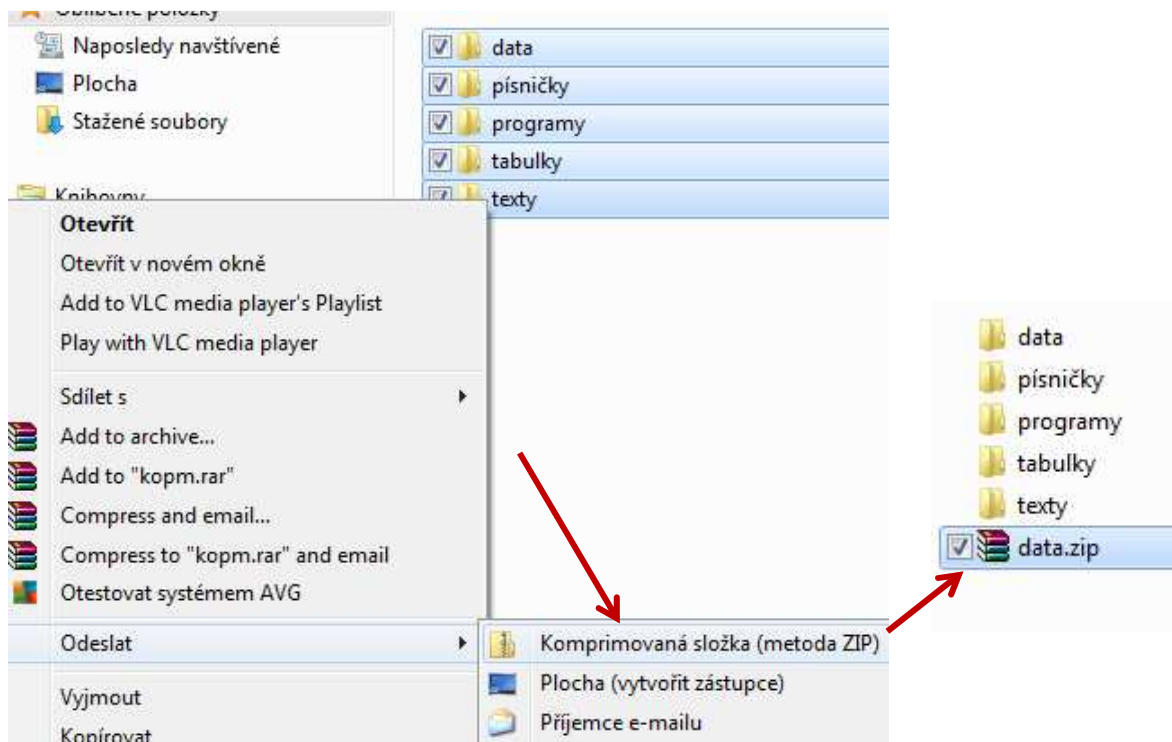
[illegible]
Naposledy navštívené
Plocha
Stažené soubory

Knihovny

data
písničky
programy
tabulky
texty

Otevřít
Otevřít v novém okně
Add to VLC media player's Playlist
Play with VLC media player
Sdílet s
Add to archive...
Add to "kopm.rar"
Compress and email...
Compress to "kopm.rar" and email
Otestovat systémem AVG
Odeslat
Vyjmout
Kopírovat

Komprimovaná složka (metoda ZIP)
Plocha (vytvořit zástupce)
Příjemce e-mailu

data
písničky
programy
tabulky
texty
data.zip